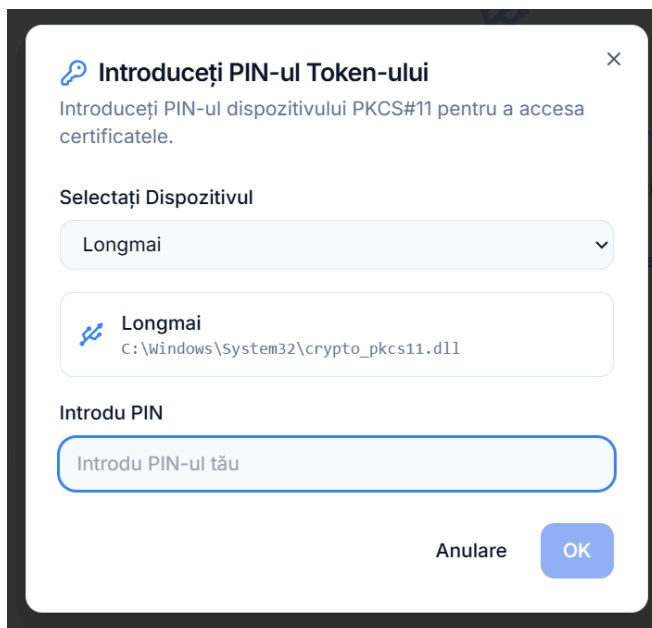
Introduceți PIN-ul Token-ului

×

Introduceți PIN-ul dispozitivului PKCS#11 pentru a accesa certificatele.

Selectați Dispozitivul

Longmai

Longmai
C:\Windows\System32\crypto_pkcs11.dll

Introdu PIN

Introdu PIN-ul tău

Anulare

OK